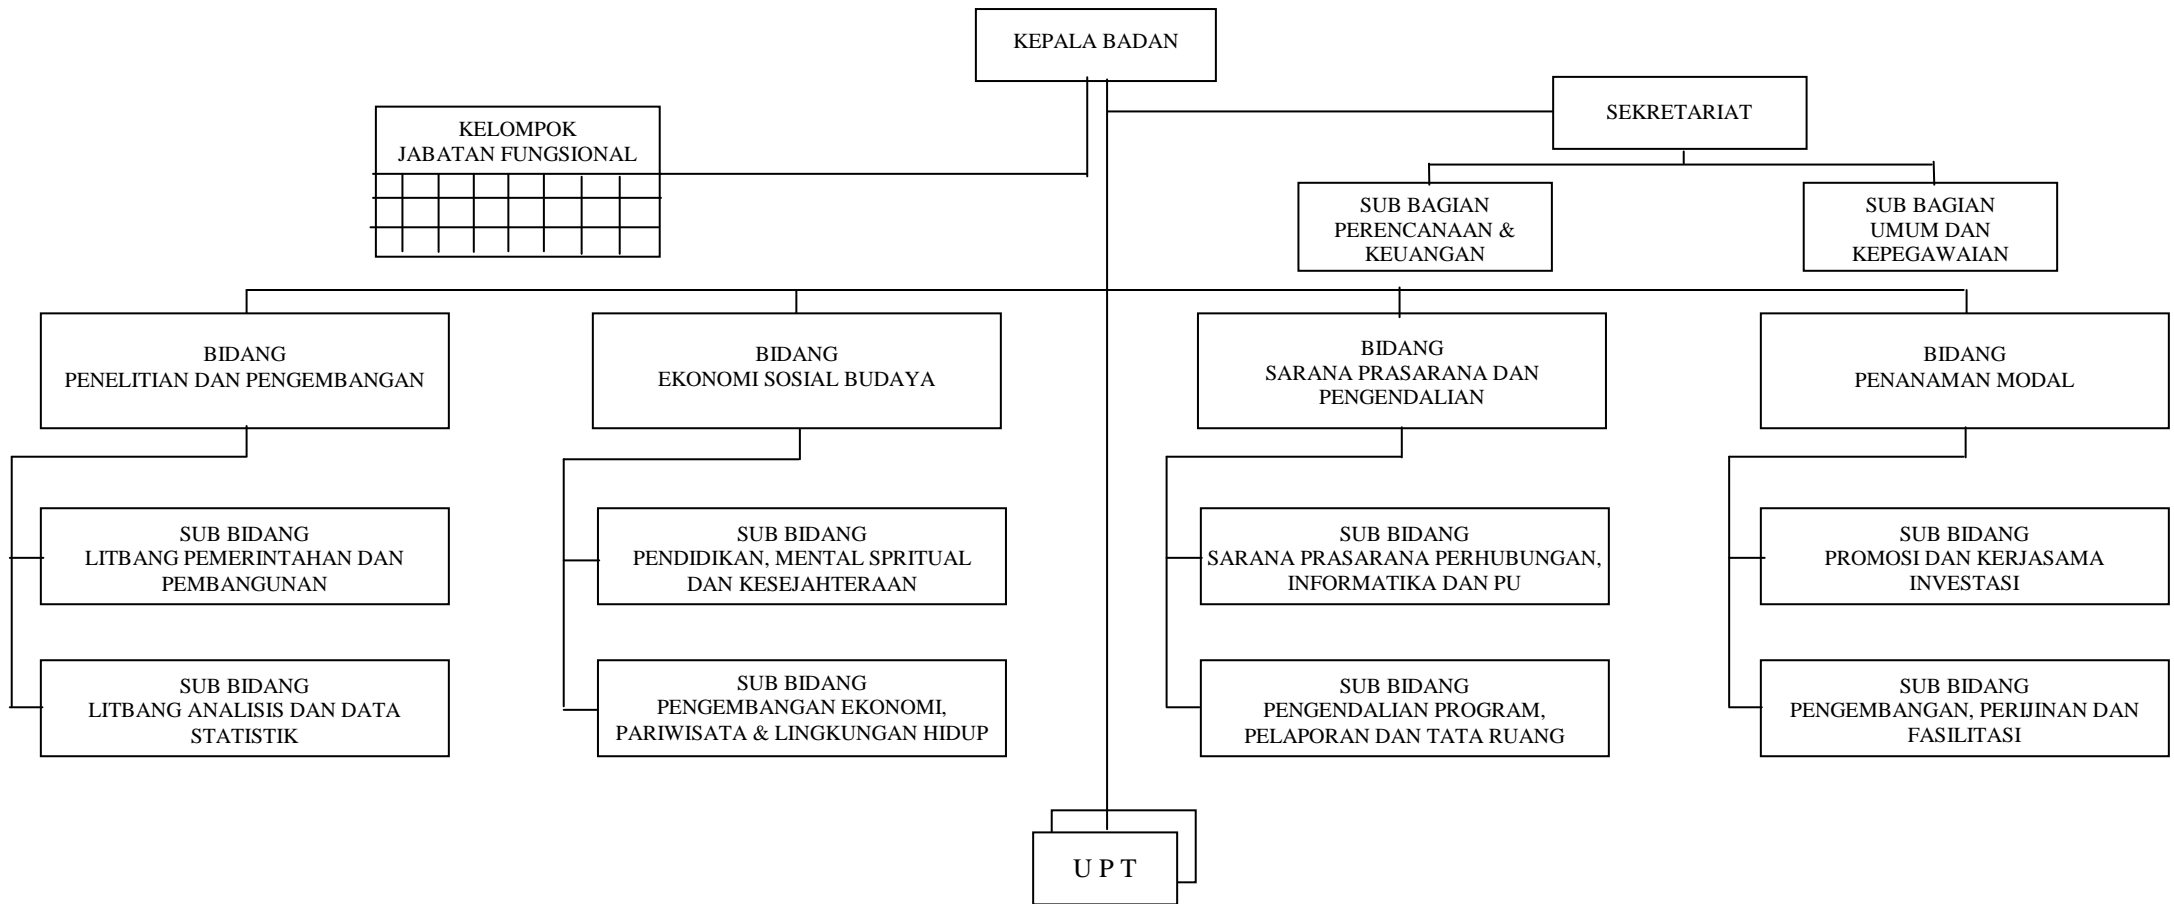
KEPALA BADAN

KELOMPOK
JABATAN FUNGSIONAL

SEKRETARIAT

SUB BAGIAN
PERENCANAAN &
KEUANGAN

SUB BAGIAN
UMUM DAN
KEPEGAWAIAN

BIDANG
PENELITIAN DAN PENGEMBANGAN

SUB BIDANG
LITBANG PEMERINTAHAN DAN PEMBANGUNAN

SUB BIDANG
LITBANG ANALISIS DAN DATA STATISTIK

BIDANG
EKONOMI SOSIAL BUDAYA

SUB BIDANG
PENDIDIKAN, MENTAL SPRITUAL DAN KESEJAHTERAAN

SUB BIDANG
PENGEMBANGAN EKONOMI, PARIWISATA & LINGKUNGAN HIDUP

BIDANG
SARANA PRASARANA DAN PENGENDALIAN

SUB BIDANG
SARANA PRASARANA PERHUBUNGAN, INFORMATIKA DAN PU

SUB BIDANG
PENGENDALIAN PROGRAM, PELAPORAN DAN TATA RUANG

BIDANG
PENANAMAN MODAL

SUB BIDANG
PROMOSI DAN KERJASAMA INVESTASI

SUB BIDANG
PENGEMBANGAN, PERIJINAN DAN FASILITASI

U P T